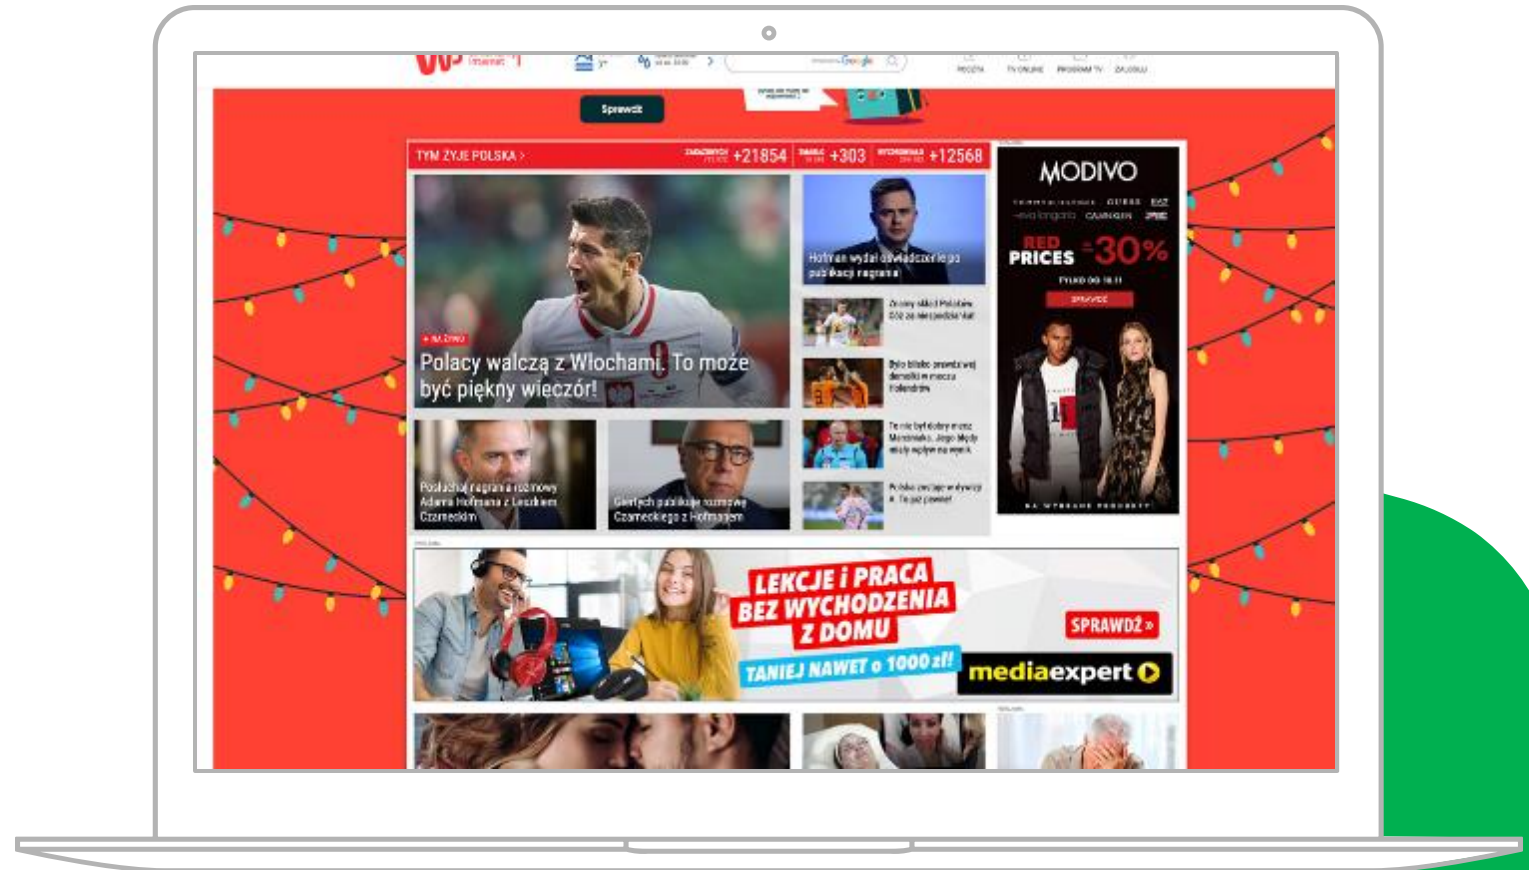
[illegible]

Sprawdź

TYM ŻYJE POLSKA > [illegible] +21854 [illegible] +303 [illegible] +12568

MODIVO

GUESS

RED PRICES -30%

• NA ŻYWO

Polacy walczą z Włochami. To może być piękny wieczór!

Hofman wydał oświadczenie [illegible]

Posłuchaj nagrania rozmowy Adama Hofmana z Leszkiem Czarneckim

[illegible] rozmowę Czarneckiego z Hofmanem

LEKCJE i PRACA BEZ WYCHODZENIA Z DOMU

TANIEJ NAWET o 1000 zł!

SPRAWDŹ »

mediaexpert